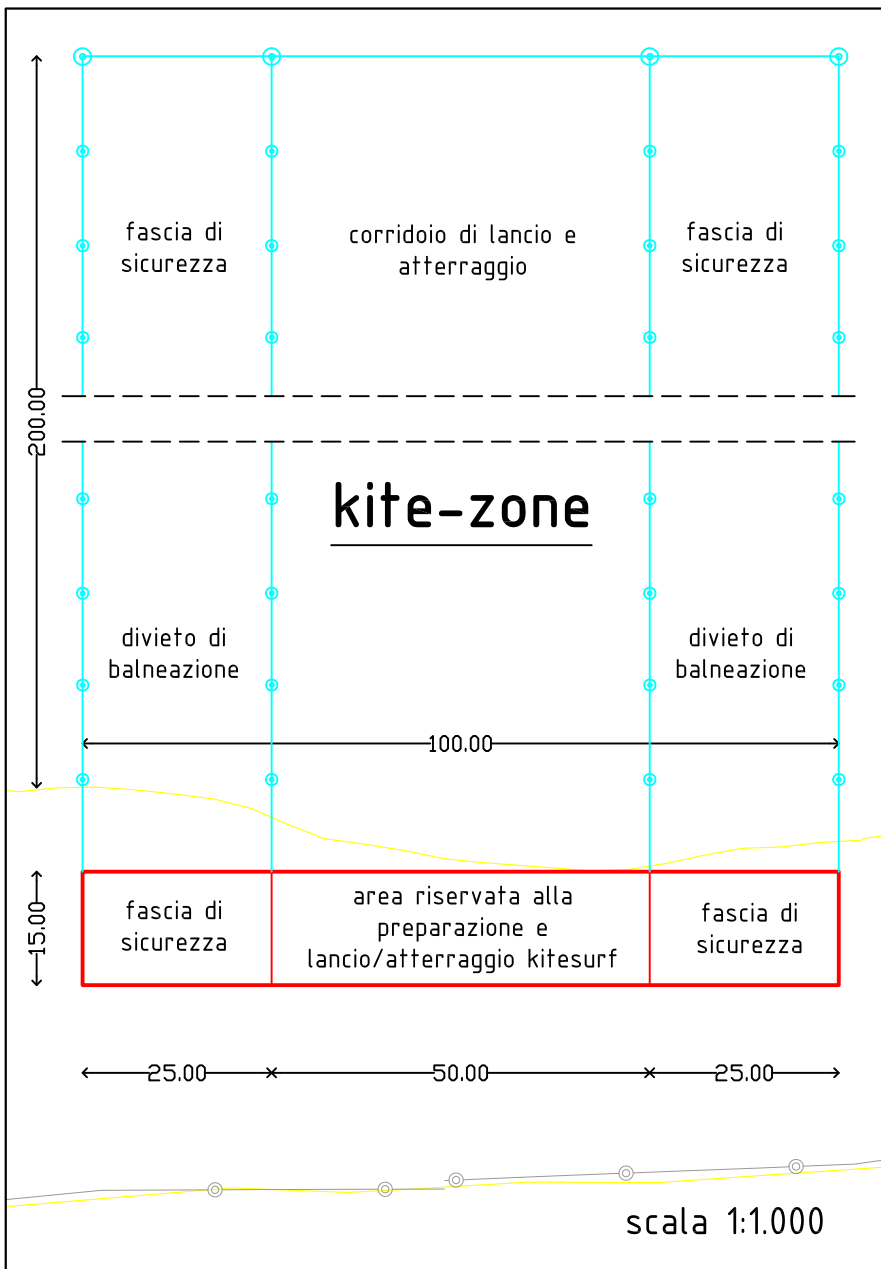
fascia di sicurezza

corridoio di lancio e atterraggio

fascia di sicurezza

200.00

kite-zone

divieto di balneazione

divieto di balneazione

100.00

15.00

fascia di sicurezza

area riservata alla preparazione e lancio/atterraggio kitesurf

fascia di sicurezza

25.00

50.00

25.00

scala 1:1.000